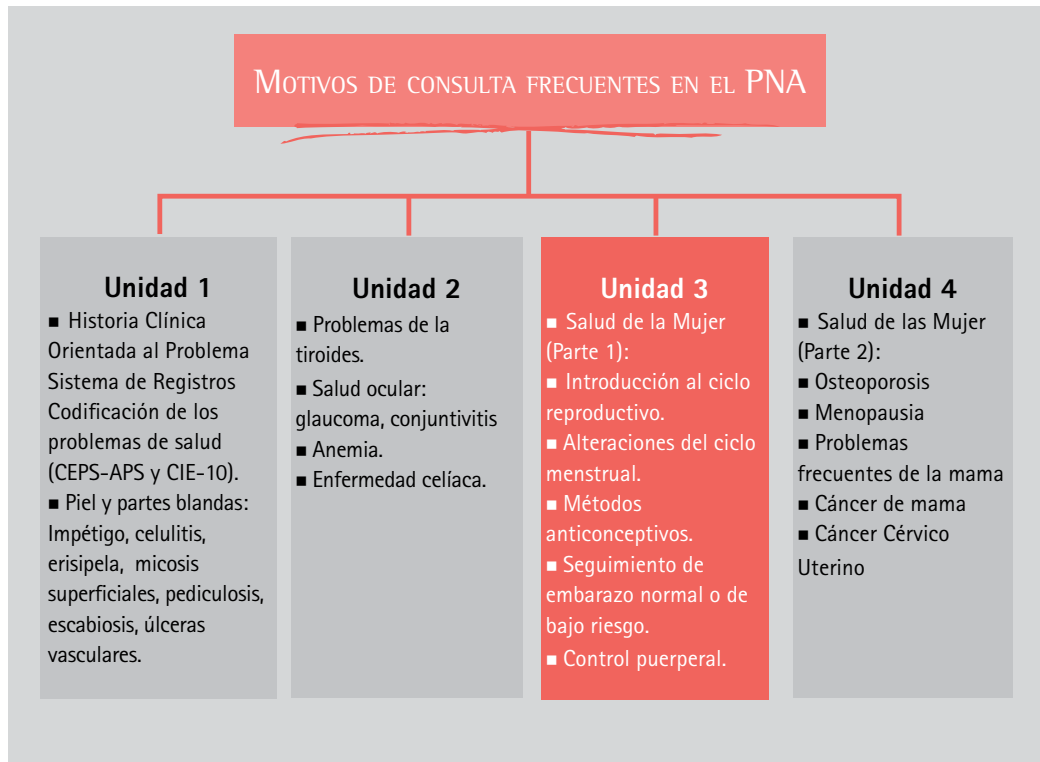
Motivos de consulta frecuentes en el PNA

Unidad 1
■ Historia Clínica Orientada al Problema Sistema de Registros Codificación de los problemas de salud (CEPS-APS y CIE-10).
■ Piel y partes blandas: Impétigo, celulitis, erisipela, micosis superficiales, pediculosis, escabiosis, úlceras vasculares.

Unidad 2
■ Problemas de la tiroides.
■ Salud ocular: glaucoma, conjuntivitis
■ Anemia.
■ Enfermedad celíaca.

Unidad 3
■ Salud de la Mujer (Parte 1):
■ Introducción al ciclo reproductivo.
■ Alteraciones del ciclo menstrual.
■ Métodos anticonceptivos.
■ Seguimiento de embarazo normal o de bajo riesgo.
■ Control puerperal.

Unidad 4
■ Salud de las Mujer (Parte 2):
■ Osteoporosis
■ Menopausia
■ Problemas frecuentes de la mama
■ Cáncer de mama
■ Cáncer Cérvico Uterino